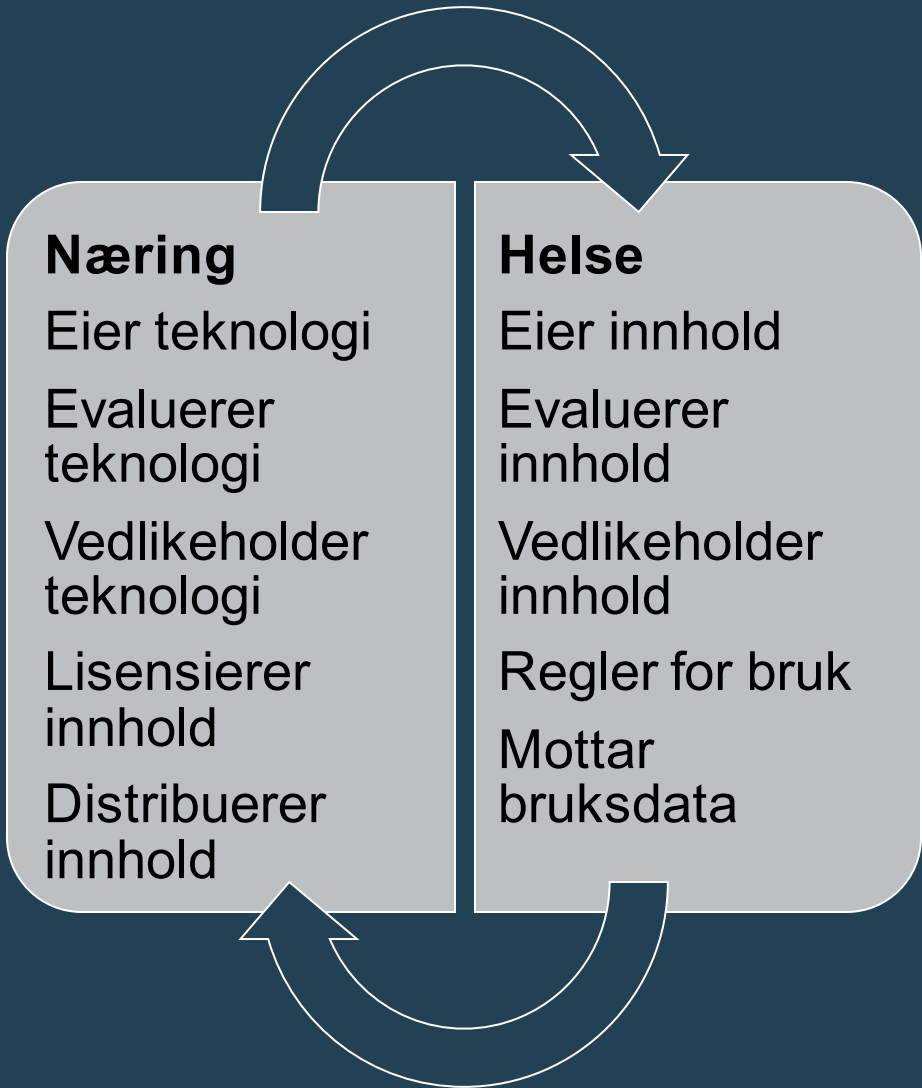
Næring

Eier teknologi

Evaluerer teknologi

Vedlikeholder teknologi

Lisensierer innhold

Distribuerer innhold

Helse

Eier innhold

Evaluerer innhold

Vedlikeholder innhold

Regler for bruk

Mottar bruksdata